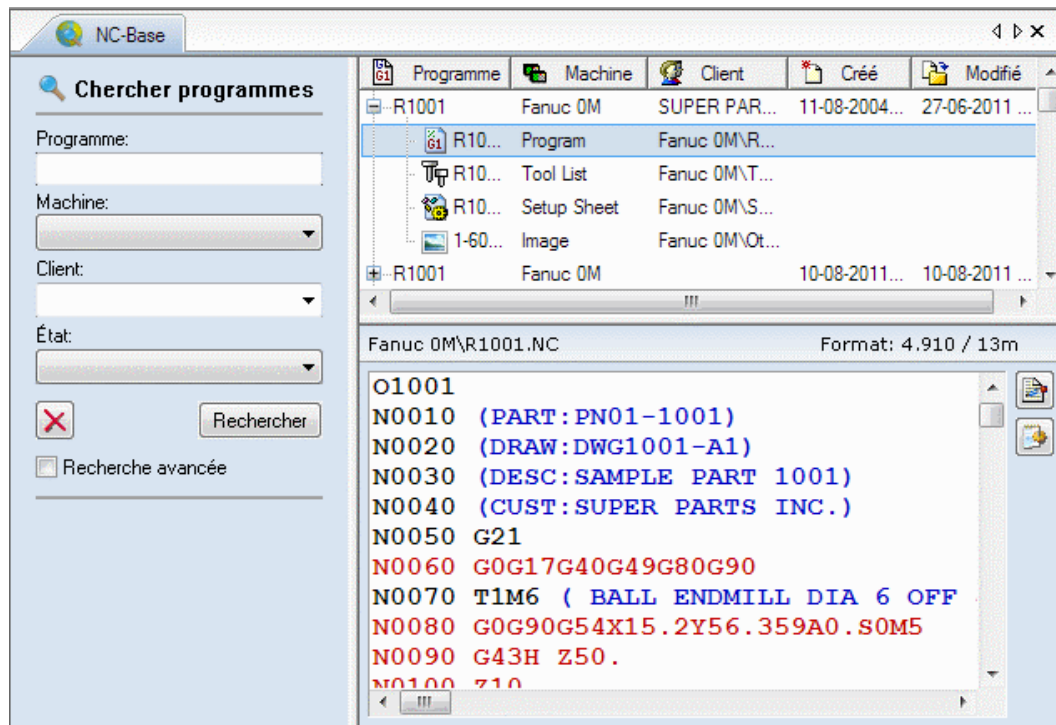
NC-Base

Chercher programmes

Programme:

Machine:

Client:

État:

Rechercher

Recherche avancée

| Programme | Machine | Client | Créé | Modifié |
|---|---|---|---|---|
| R1001 | Fanuc 0M | SUPER PAR... | 11-08-2004... | 27-06-2011 ... |
| R10... | Program | Fanuc 0M\R... | | |
| R10... | Tool List | Fanuc 0M\T... | | |
| R10... | Setup Sheet | Fanuc 0M\S... | | |
| 1-60... | Image | Fanuc 0M\Ot... | | |
| R1001 | Fanuc 0M | | 10-08-2011... | 10-08-2011 ... |

Fanuc 0M\R1001.NC

Format: 4.910 / 13m

O1001
N0010 (PART:PN01-1001)
N0020 (DRAW:DWG1001-A1)
N0030 (DESC:SAMPLE PART 1001)
N0040 (CUST:SUPER PARTS INC.)
N0050 G21
N0060 G0G17G40G49G80G90
N0070 T1M6 ( BALL ENDMILL DIA 6 OFF
N0080 G0G90G54X15.2Y56.359A0.S0M5
N0090 G43H Z50.
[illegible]